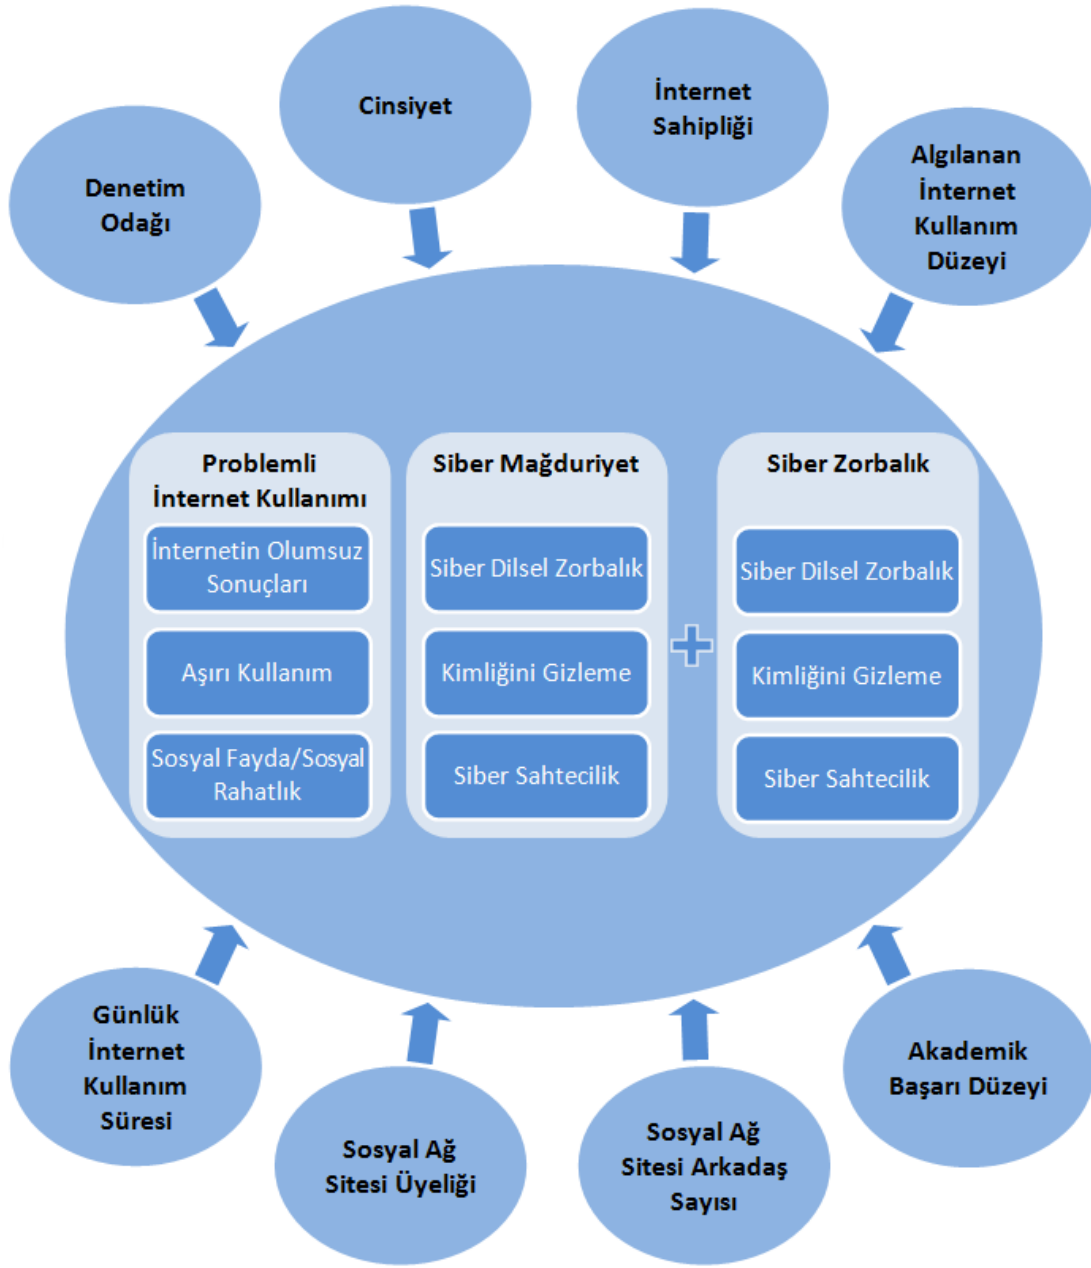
Denetim Odağı

Cinsiyet

İnternet Sahipliği

Algılanan İnternet Kullanım Düzeyi

Problemli İnternet Kullanımı

İnternetin Olumsuz Sonuçları

Aşırı Kullanım

Sosyal Fayda/Sosyal Rahatlık

Siber Mağduriyet

Siber Dilsel Zorbalık

Kimliğini Gizleme

Siber Sahtecilik

+

Siber Zorbalık

Siber Dilsel Zorbalık

Kimliğini Gizleme

Siber Sahtecilik

Günlük İnternet Kullanım Süresi

Sosyal Ağ Sitesi Üyeliği

Sosyal Ağ Sitesi Arkadaş Sayısı

Akademik Başarı Düzeyi